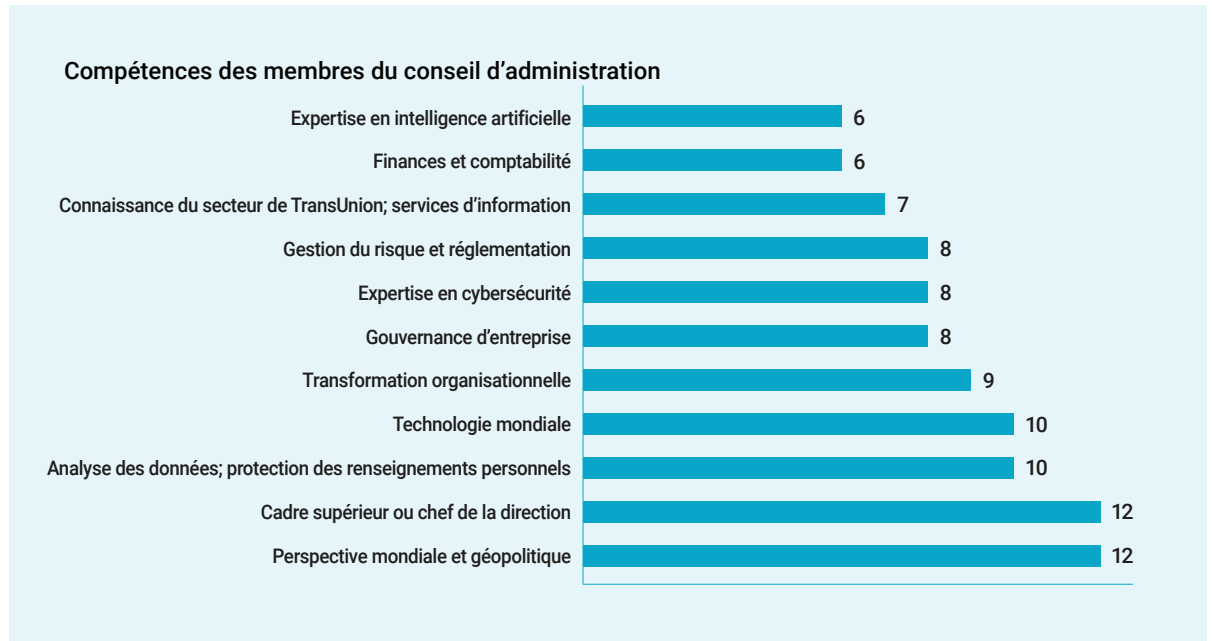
Compétences des membres du conseil d’administration

Expertise en intelligence artificielle 6
Finances et comptabilité 6
Connaissance du secteur de TransUnion; services d’information 7
Gestion du risque et réglementation 8
Expertise en cybersécurité 8
Gouvernance d’entreprise 8
Transformation organisationnelle 9
Technologie mondiale 10
Analyse des données; protection des renseignements personnels 10
Cadre supérieur ou chef de la direction 12
Perspective mondiale et géopolitique 12